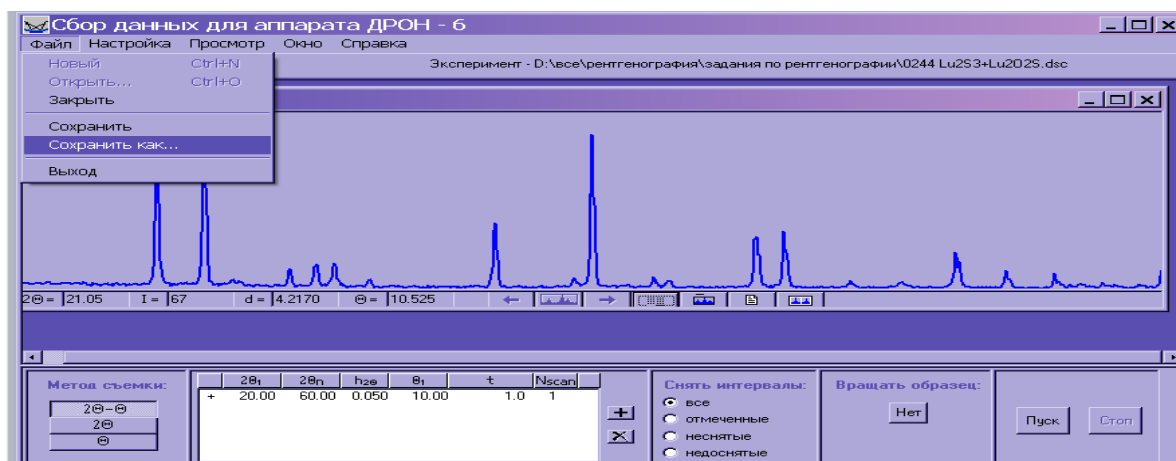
Сбор данных для аппарата ДРОН - 6
Файл Настройка Просмотр Окно Справка
Новый Ctrl+N
Открыть... Ctrl+O
Закрыть
Сохранить
Сохранить как...
Выход
Эксперимент - D:\все\рентгенография\задания по рентгенографии\0244 Lu2S3+Lu2O2S.dsc
2Θ = 21.05 I = 67 d = 4.2170 Θ = 10.525
Метод съемки:
2Θ-Θ
2Θ
Θ

| | $2\theta_1$ | $2\theta_n$ | $h_{2\theta}$ | $\theta_1$ | t | Nscan |
|---|---|---|---|---|---|---|
| + | 20.00 | 60.00 | 0.050 | 10.00 | 1.0 | 1 |

Снять интервалы:
все
отмеченные
неснятые
недоснятые
Вращать образец:
Нет
Пуск
Стоп